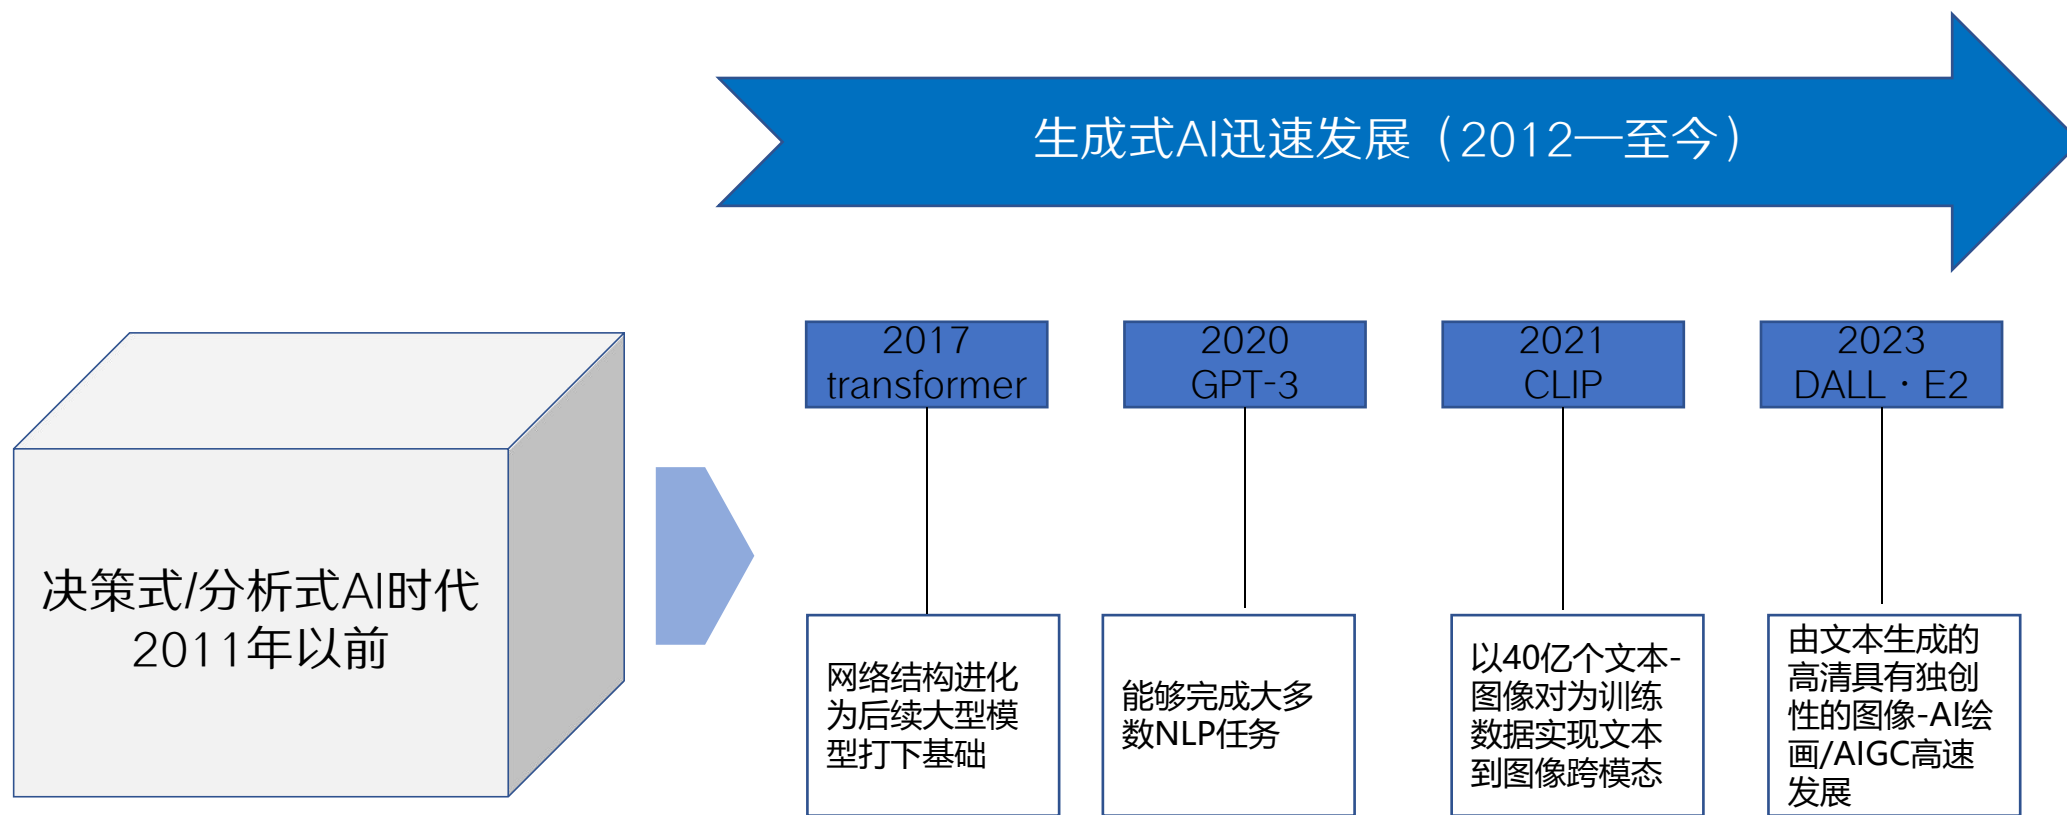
生成式AI迅速发展（2012—至今）

决策式/分析式AI时代
2011年以前

2017
transformer

网络结构进化为后续大型模型打下基础

2020
GPT-3

能够完成大多数NLP任务

2021
CLIP

以40亿个文本-图像对为训练数据实现文本到图像跨模态

2023
DALL · E2

由文本生成的高清具有独创性的图像-AI绘画/AIGC高速发展